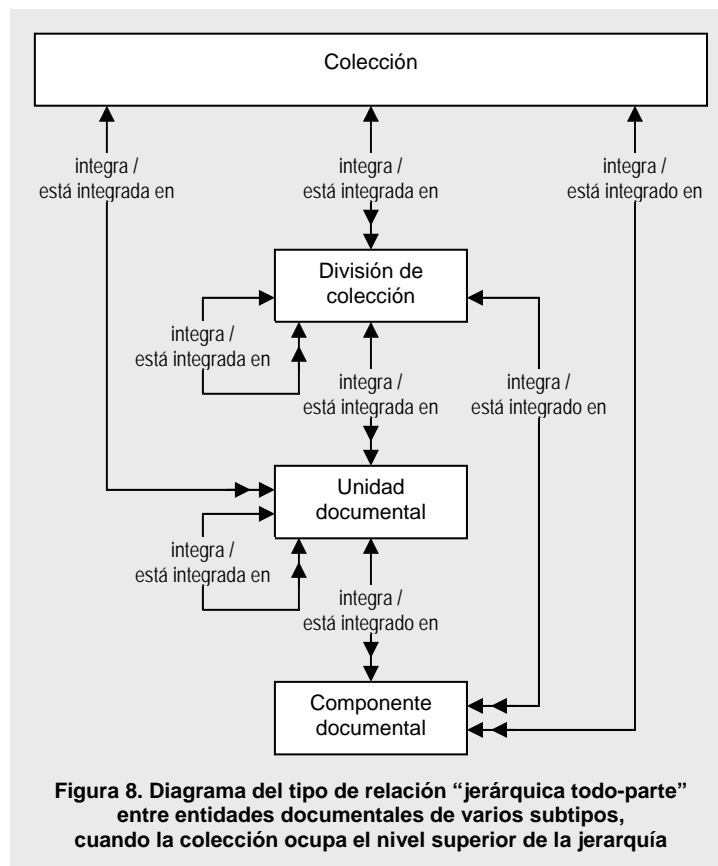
Colección

integra /
está integrada en

integra /
está integrada en

integra /
está integrado en

División de
colección

integra /
está integrada en

integra /
está integrada en

integra /
está integrado en

Unidad
documental

integra /
está integrada en

integra /
está integrado en

Componente
documental

**Figura 8. Diagrama del tipo de relación "jerárquica todo-parte" entre entidades documentales de varios subtipos, cuando la colección ocupa el nivel superior de la jerarquía**